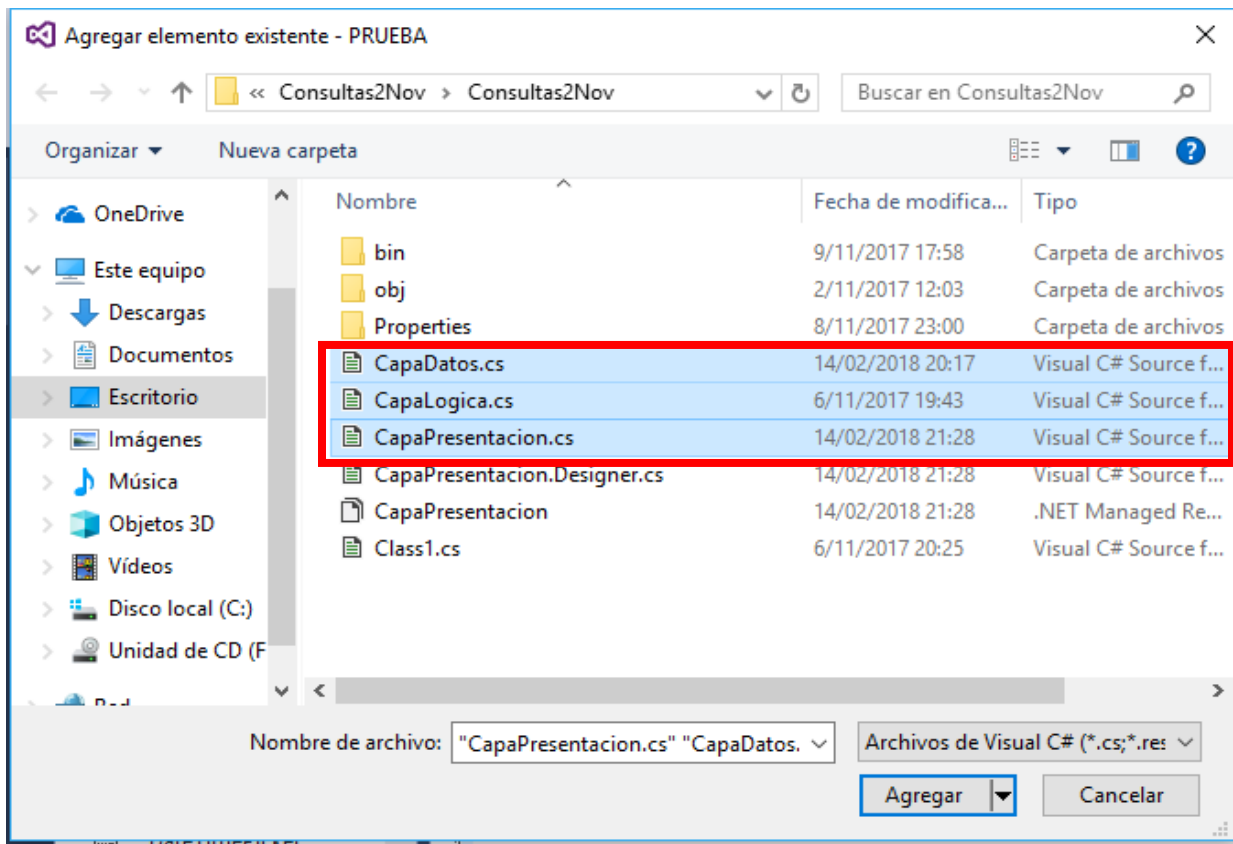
Agregar elemento existente - PRUEBA

« Consultas2Nov › Consultas2Nov

Buscar en Consultas2Nov

Organizar ▾ Nueva carpeta

OneDrive
Este equipo
Descargas
Documentos
Escritorio
Imágenes
Música
Objetos 3D
Vídeos
Disco local (C:)
Unidad de CD (F
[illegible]

| Nombre | Fecha de modifica... | Tipo |
|---|---|---|
| bin | 9/11/2017 17:58 | Carpeta de archivos |
| obj | 2/11/2017 12:03 | Carpeta de archivos |
| Properties | 8/11/2017 23:00 | Carpeta de archivos |
| CapaDatos.cs | 14/02/2018 20:17 | Visual C# Source f... |
| CapaLogica.cs | 6/11/2017 19:43 | Visual C# Source f... |
| CapaPresentacion.cs | 14/02/2018 21:28 | Visual C# Source f... |
| CapaPresentacion.Designer.cs | 14/02/2018 21:28 | Visual C# Source f... |
| CapaPresentacion | 14/02/2018 21:28 | .NET Managed Re... |
| Class1.cs | 6/11/2017 20:25 | Visual C# Source f... |

Nombre de archivo: "CapaPresentacion.cs" "CapaDatos.
Archivos de Visual C# (*.cs;*.res
Agregar
Cancelar